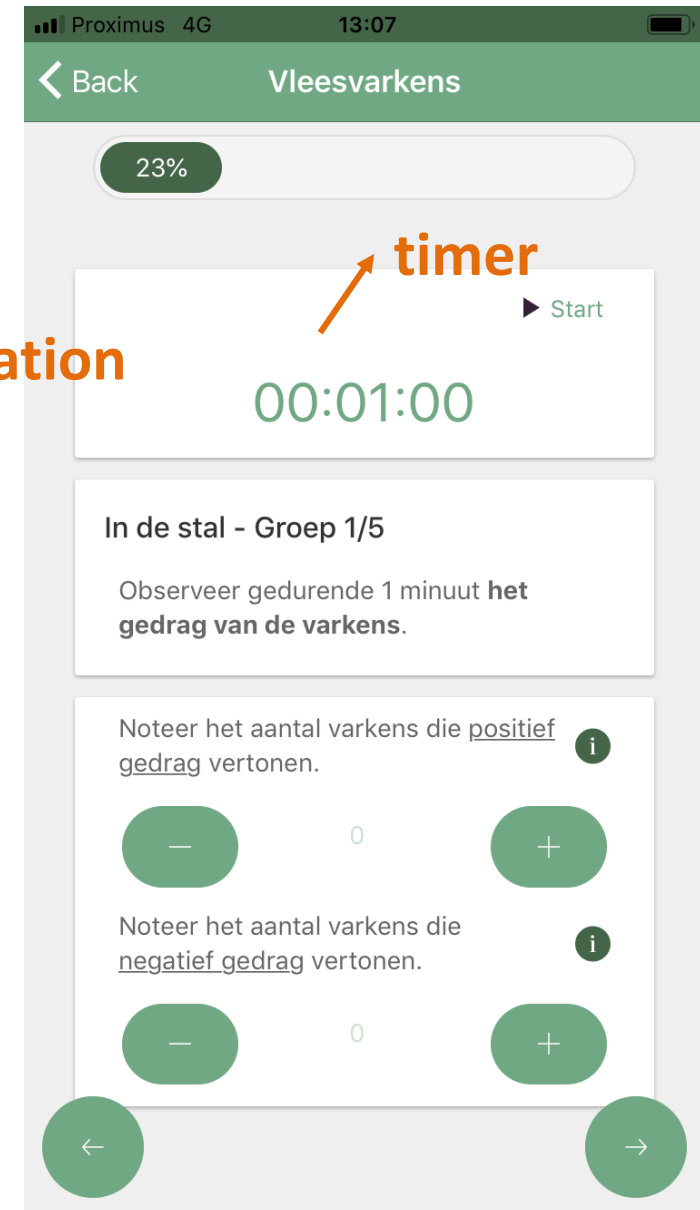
Proximus 4G 13:07

Back Vleesvarkens

23%

timer

ation

Start

00:01:00

In de stal - Groep 1/5

Observeer gedurende 1 minuut **het gedrag van de varkens**.

Noteer het aantal varkens die positief gedrag vertonen.

i

−

0

+

Noteer het aantal varkens die negatief gedrag vertonen.

i

−

0

+

←

→